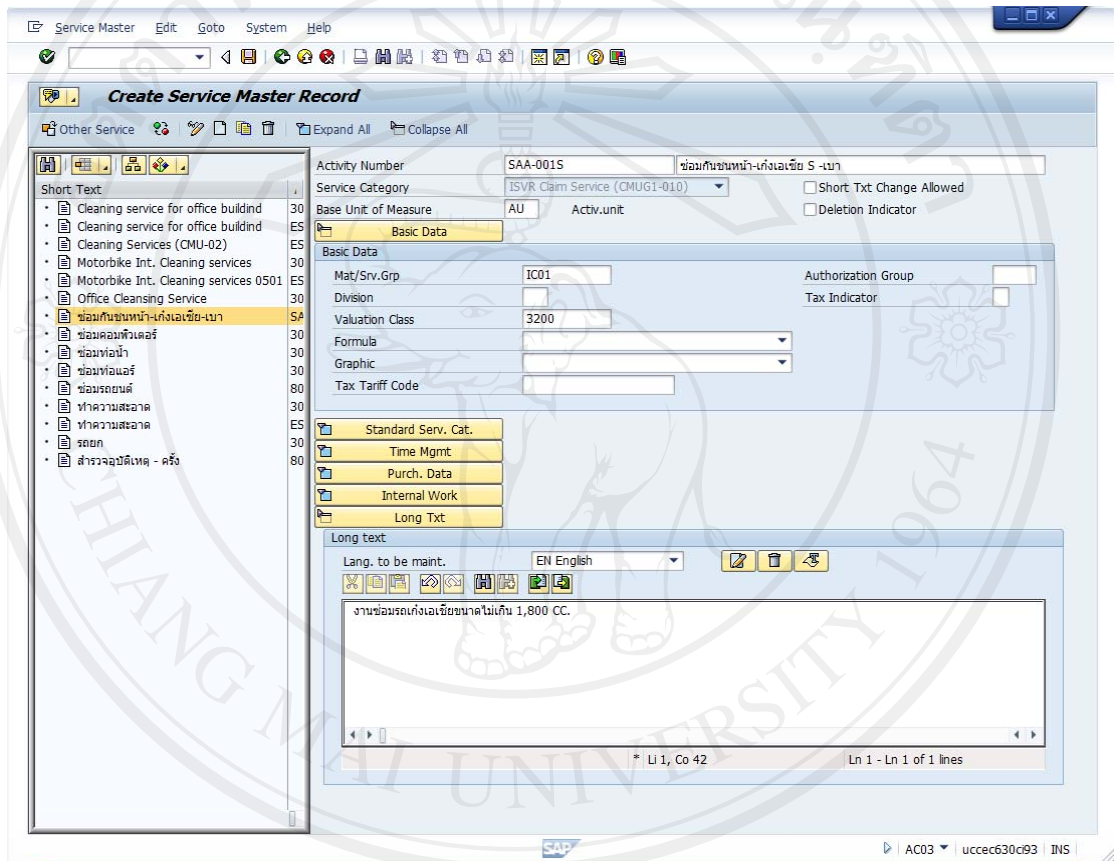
Service Master Edit Goto System Help

Create Service Master Record

Other Service Expand All Collapse All

Short Text
Cleaning service for office buildind 30
Cleaning service for office buildind ES
Cleaning Services (CMU-02) ES
Motorbike Int. Cleaning services 30
Motorbike Int. Cleaning services 0501 ES
Office Cleansing Service 30
ซ่อมกันชนหน้า-เก๋งเอเชีย-เบา SA
ซ่อมคอมพิวเตอร์ 30
ซ่อมท่อน้ำ 30
ซ่อมท่อแอร์ 30
ซ่อมรถยนต์ 80
ทำความสะอาด 30
ทำความสะอาด ES
รถยก 30
สำรวจอุบัติเหตุ - ครั้ง 80

Activity Number SAA-001S ซ่อมกันชนหน้า-เก๋งเอเชีย S -เบา
Service Category ISVR Claim Service (CMUG1-010) Short Txt Change Allowed
Base Unit of Measure AU Activ.unit Deletion Indicator
Basic Data
Basic Data
Mat/Srv.Grp IC01 Authorization Group
Division Tax Indicator
Valuation Class 3200
Formula
Graphic
Tax Tariff Code

Standard Serv. Cat.
Time Mgmt
Purch. Data
Internal Work
Long Txt
Long text
Lang. to be maint. EN English
งานซ่อมรถเก๋งเอเชียขนาดไม่เกิน 1,800 CC.

* Li 1, Co 42 Ln 1 - Ln 1 of 1 lines

SAP
AC03 uccec630ci93 INS